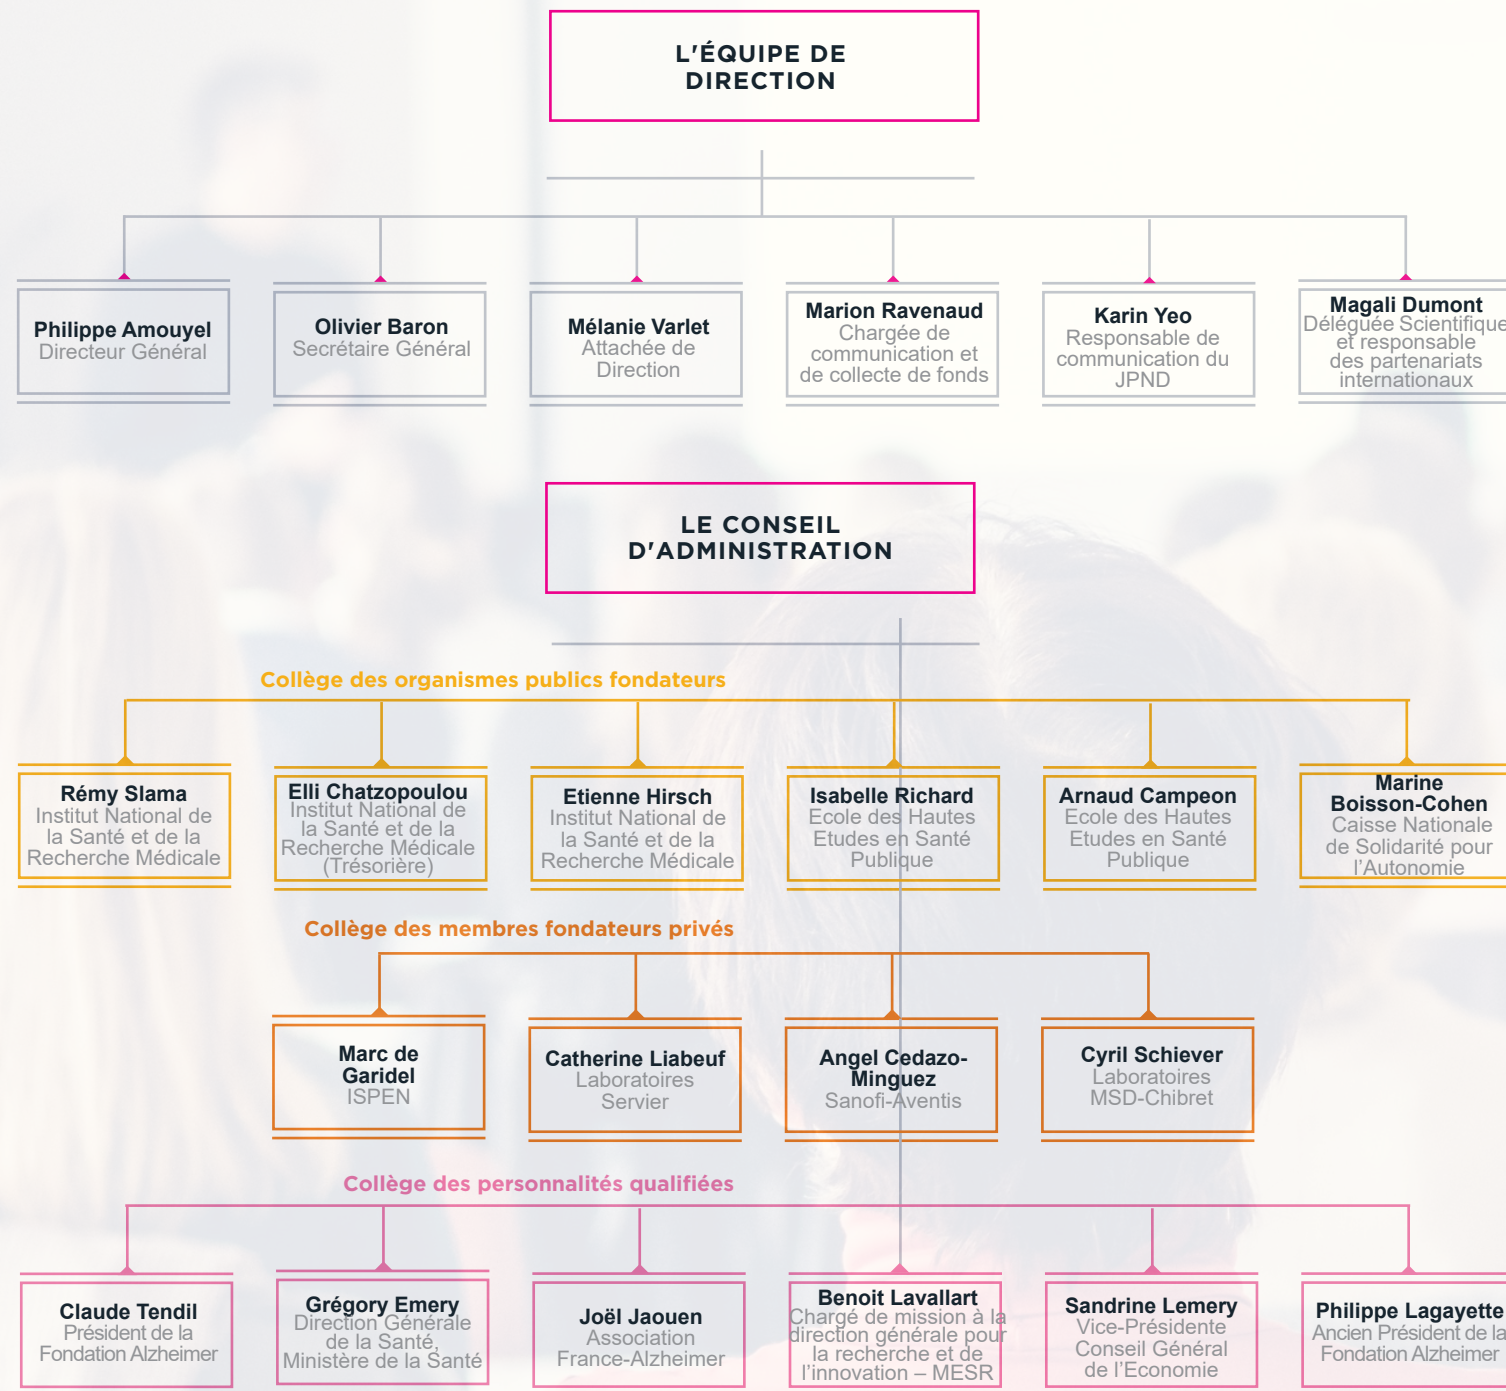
L'ÉQUIPE DE DIRECTION

Philippe Amouyel
Directeur Général

Olivier Baron
Secrétaire Général

Mélanie Varlet
Attachée de Direction

Marion Ravenaud
Chargée de communication et de collecte de fonds

Karin Yeo
Responsable de communication du JPND

Magali Dumont
Déléguée Scientifique et responsable des partenariats internationaux

LE CONSEIL D'ADMINISTRATION

Collège des organismes publics fondateurs

Rémy Slama
Institut National de la Santé et de la Recherche Médicale

Elli Chatzopoulou
Institut National de la Santé et de la Recherche Médicale (Trésorière)

Etienne Hirsch
Institut National de la Santé et de la Recherche Médicale

Isabelle Richard
Ecole des Hautes Etudes en Santé Publique

Arnaud Campeon
Ecole des Hautes Etudes en Santé Publique

Marine Boisson-Cohen
Caisse Nationale de Solidarité pour l'Autonomie

Collège des membres fondateurs privés

Marc de Garidel
ISPEN

Catherine Liabeuf
Laboratoires Servier

Angel Cedazo-Minguez
Sanofi-Aventis

Cyril Schiever
Laboratoires MSD-Chibret

Collège des personnalités qualifiées

Claude Tendil
Président de la Fondation Alzheimer

Grégory Emery
Direction Générale de la Santé, Ministère de la Santé

Joël Jaouen
Association France-Alzheimer

Benoit Lavallart
Chargé de mission à la direction générale pour la recherche et de l'innovation – MESR

Sandrine Lemery
Vice-Présidente Conseil Général de l'Economie

Philippe Lagayette
Ancien Président de la Fondation Alzheimer